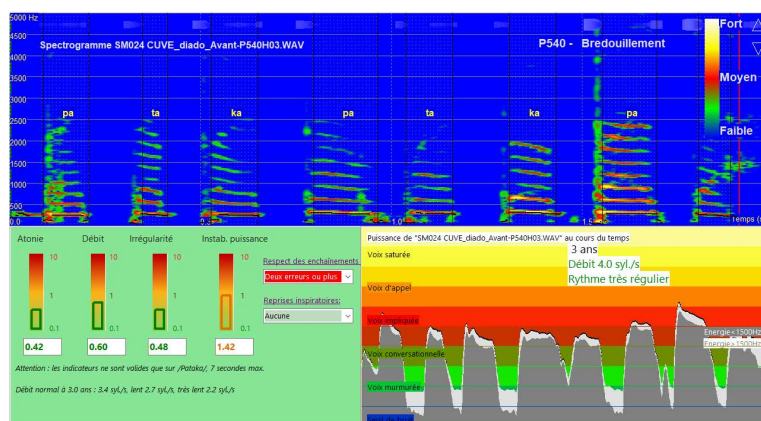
5000 Hz
4500
4000
3500
3000
2500
2000
1500
1000
500
0.0

Spectrogramme SM024 CUVE_diado_Avant-P540H03.WAV

P540 - Bredouillement

Fort
Moyen
Faible

pa ta ka pa ta ka pa

1.0
1.5
temps (s)

Atonie Débit Irrégularité Instab. puissance

10
1
0.1

10
1
0.1

10
1
0.1

10
1
0.1

0.42
0.60
0.48
1.42

Respect des enchaînements
Deux erreurs ou plus

Reprises inspiratoires:
Aucune

Attention : les indicateurs ne sont valides que sur /Pataka/, 7 secondes max.

Débit normal à 3.0 ans : 3.4 syl./s, lent 2.7 syl./s, très lent 2.2 syl./s

Puissance de "SM024 CUVE_diado_Avant-P540H03.WAV" au cours du temps

3 ans
Débit 4.0 syl./s
Rythme très régulier

Voix saturée
Voix d'appel
Voix appuyée
Voix conversationnelle
Voix murmurée
Seuil de bruit

Energie < 1500Hz
Energie > 1500Hz